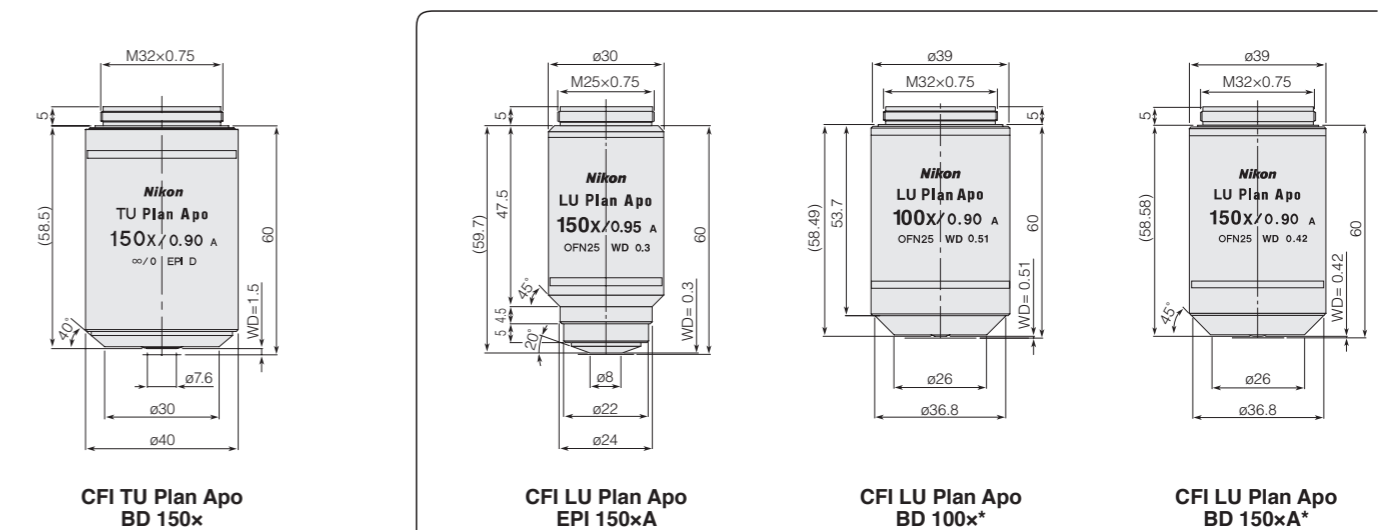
M32×0.75
5
(58.5)
60
Nikon
TU Plan Apo
150X/0.90 A
∞/0 EPI D
WD=1.5
40°
ø7.6
ø30
ø40
CFI TU Plan Apo
BD 150×

ø30
M25×0.75
5
(59.7)
47.5
Nikon
LU Plan Apo
150X/0.95 A
OFN25 WD 0.3
60
45°
5 4.5
20°
WD= 0.3
ø8
ø22
ø24
CFI LU Plan Apo
EPI 150×A

ø39
M32×0.75
5
(58.49)
53.7
Nikon
LU Plan Apo
100X/0.90 A
OFN25 WD 0.51
60
WD= 0.51
ø26
ø36.8
CFI LU Plan Apo
BD 100×*

ø39
M32×0.75
5
(58.58)
Nikon
LU Plan Apo
150X/0.90 A
OFN25 WD 0.42
60
45°
WD= 0.42
ø26
ø36.8
CFI LU Plan Apo
BD 150×A*